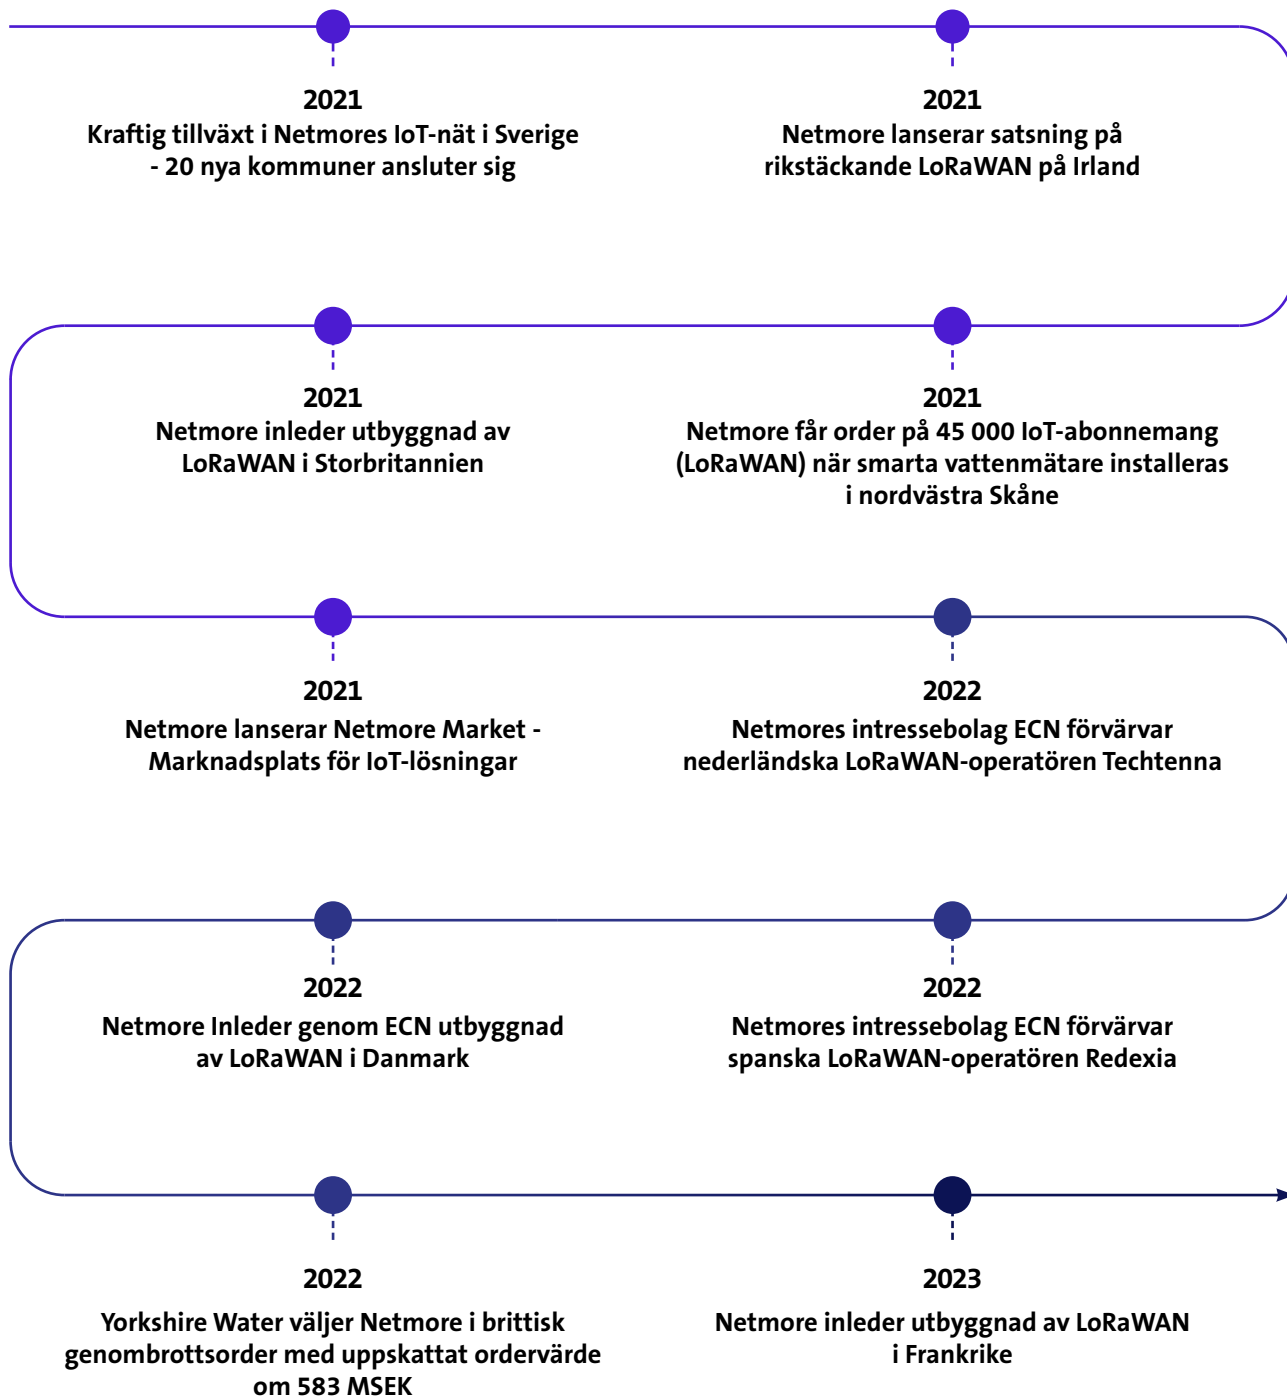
2021
Kraftig tillväxt i Netmores IoT-nät i Sverige - 20 nya kommuner ansluter sig

2021
Netmore lanserar satsning på rikstäckande LoRaWAN på Irland

2021
Netmore inleder utbyggnad av LoRaWAN i Storbritannien

2021
Netmore får order på 45 000 IoT-abonnemang (LoRaWAN) när smarta vattenmätare installeras i nordvästra Skåne

2021
Netmore lanserar Netmore Market - Marknadsplats för IoT-lösningar

2022
Netmores intressebolag ECN förvärvar nederländska LoRaWAN-operatören Techtenna

2022
Netmore Inleder genom ECN utbyggnad av LoRaWAN i Danmark

2022
Netmores intressebolag ECN förvärvar spanska LoRaWAN-operatören Redexia

2022
Yorkshire Water väljer Netmore i brittisk genombrottsorder med uppskattat ordervärde om 583 MSEK

2023
Netmore inleder utbyggnad av LoRaWAN i Frankrike